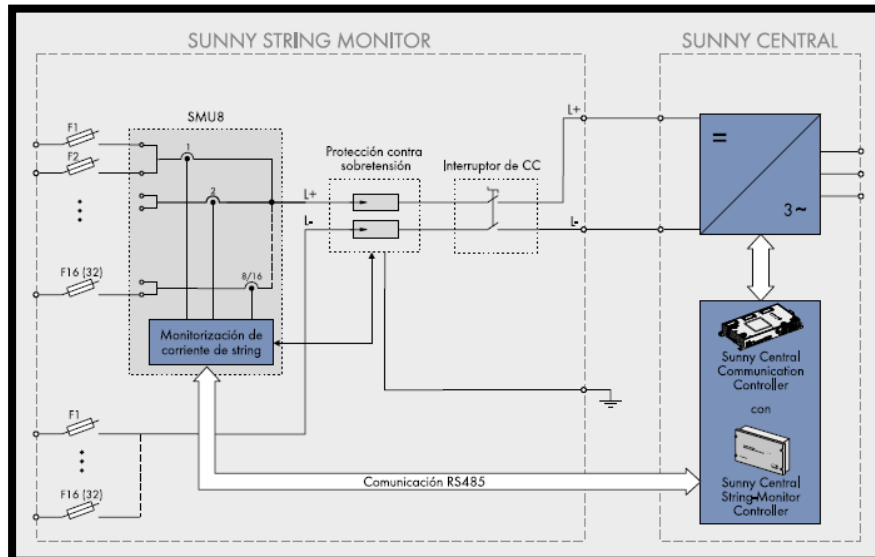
SUNNY STRING MONITOR

SUNNY CENTRAL

SMU8

F1

F2

1

2

8/16

F16 (32)

L+

L-

Protección contra sobretensión

Interruptor de CC

L+

L-

=

3~

Monitorización de corriente de string

Sunny Central Communication Controller

con

Sunny Central String-Monitor Controller

F1

F16 (32)

Comunicación RS485